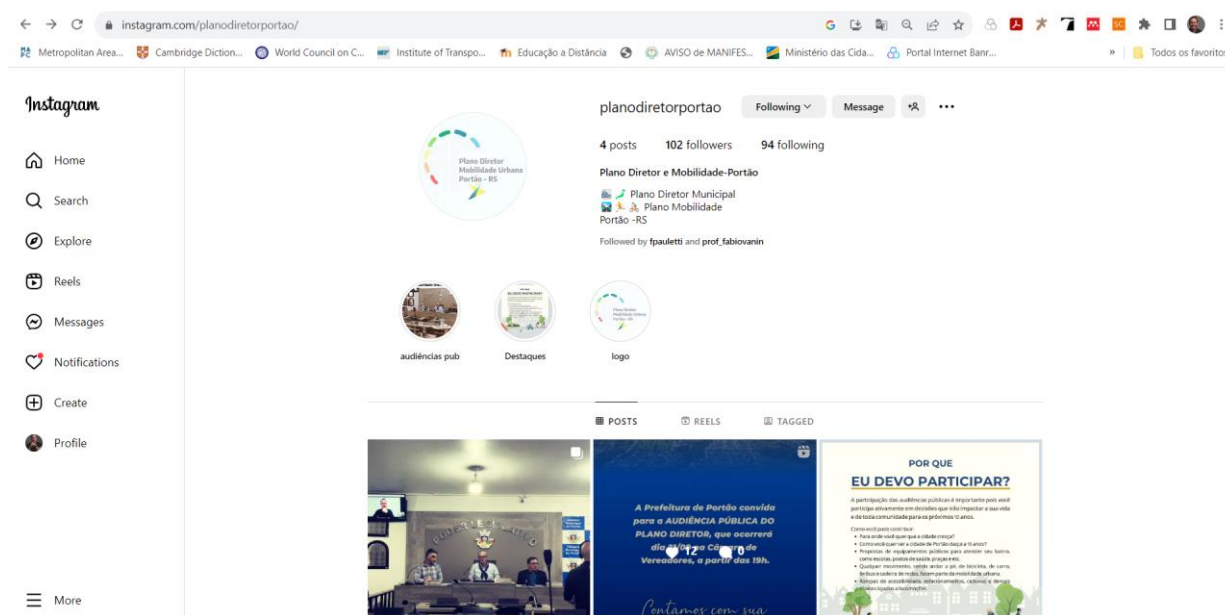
instagram.com/planodiretorportao/

Metropolitan Area... Cambridge Diction... World Council on C... Institute of Transpo... Educação a Distância AVISO de MANIFES... Ministério das Cida... Portal Internet Banr... » Todos os favoritos

Instagram

Home
Search
Explore
Reels
Messages
Notifications
Create
Profile
More

Plano Diretor Mobilidade Urbana Portão - RS

planodiretorportao Following Message

4 posts 102 followers 94 following

Plano Diretor e Mobilidade-Portão

Plano Diretor Municipal
Plano Mobilidade
Portão -RS

Followed by fpauletti and prof_fabiovanin

audiências pub Destaques logo

POSTS REELS TAGGED

A Prefeitura de Portão convida para a AUDIÊNCIA PÚBLICA DO PLANO DIRETOR, que ocorrerá dia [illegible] Câmara de Vereadores, a partir das 19h.

12 0

Contamos com sua

POR QUE
EU DEVO PARTICIPAR?

A participação das audiências públicas é importante pois você participa ativamente em decisões que irão impactar a sua vida e de toda comunidade para os próximos 10 anos.

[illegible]